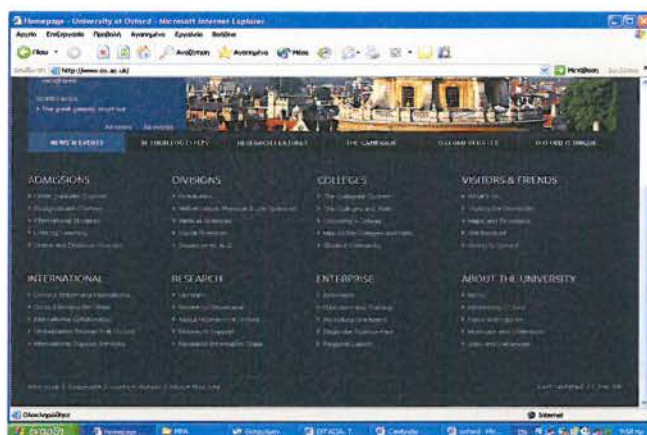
Homepage - University of Oxford - Microsoft Internet Explorer

Αρχείο Επεξεργασία Προβολή Αγαπημένα Εργαλεία Βοήθεια

Πίσω Αναζήτηση Αγαπημένα Μέσα

Διεύθυνση http://www.ox.ac.uk/ Μετάβαση

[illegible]

NEWS & EVENTS

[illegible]

THE CAMPAIGN

OXFORD ONLINE

ADMISSIONS

DIVISIONS

COLLEGES

VISITORS & FRIENDS

INTERNATIONAL

RESEARCH

ENTERPRISE

ABOUT THE UNIVERSITY

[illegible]

Ολοκληρώθηκε

Internet

έναρξη